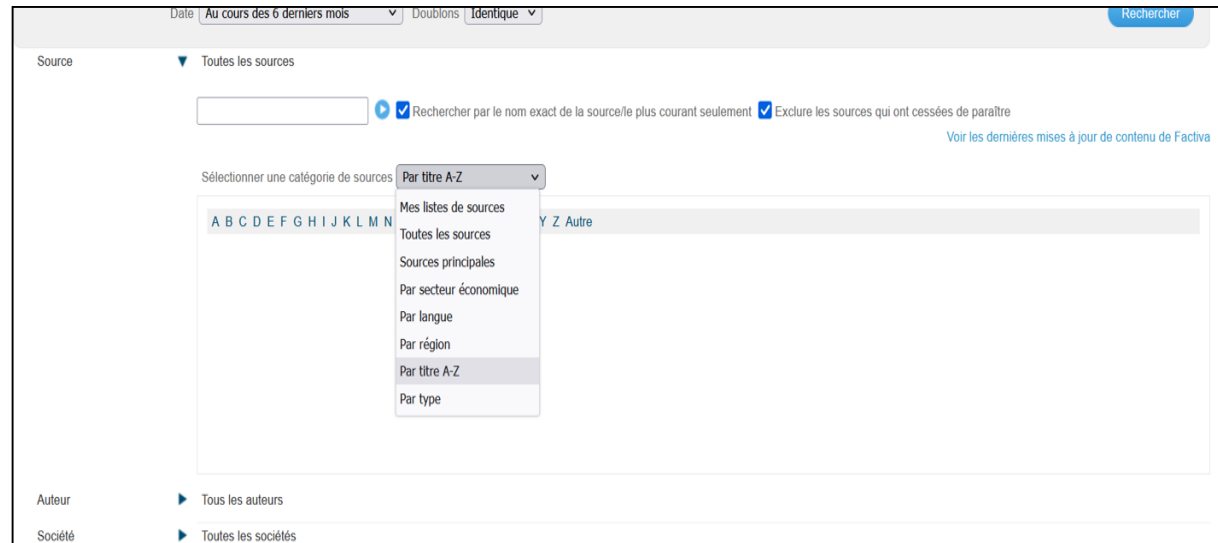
Date Au cours des 6 derniers mois Doublons Identique Rechercher

Source Toutes les sources

Rechercher par le nom exact de la source/le plus courant seulement Exclure les sources qui ont cessées de paraître

Voir les dernières mises à jour de contenu de Factiva

Sélectionner une catégorie de sources Par titre A-Z

A B C D E F G H I J K L M N Y Z Autre

Mes listes de sources
Toutes les sources
Sources principales
Par secteur économique
Par langue
Par région
Par titre A-Z
Par type

Auteur Tous les auteurs

Société Toutes les sociétés